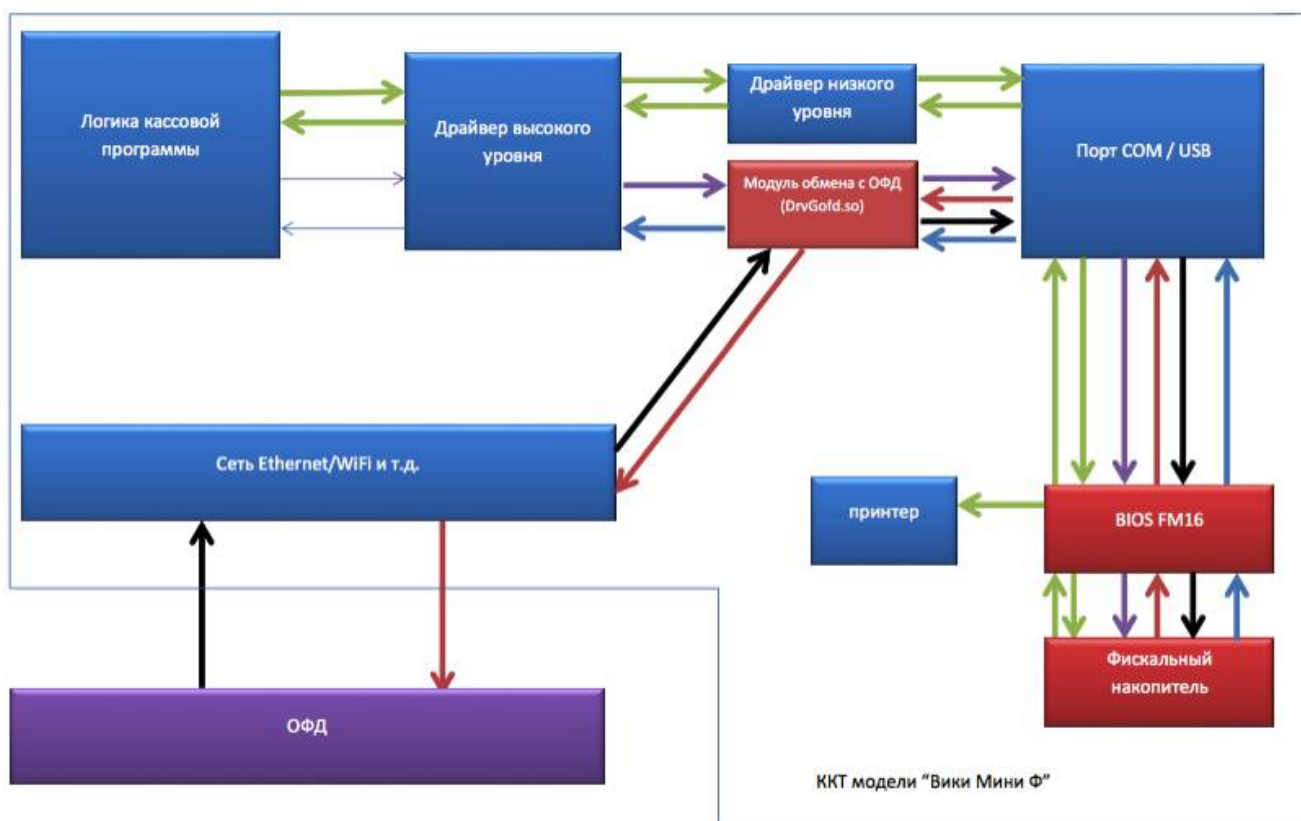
Логика кассовой программы

Драйвер высокого уровня

Драйвер низкого уровня

Порт COM / USB

Модуль обмена с ОФД (DrvGofd.so)

Сеть Ethernet/WiFi и т.д.

принтер

BIOS FM16

Фискальный накопитель

ОФД

ККТ модели "Вики Мини Ф"